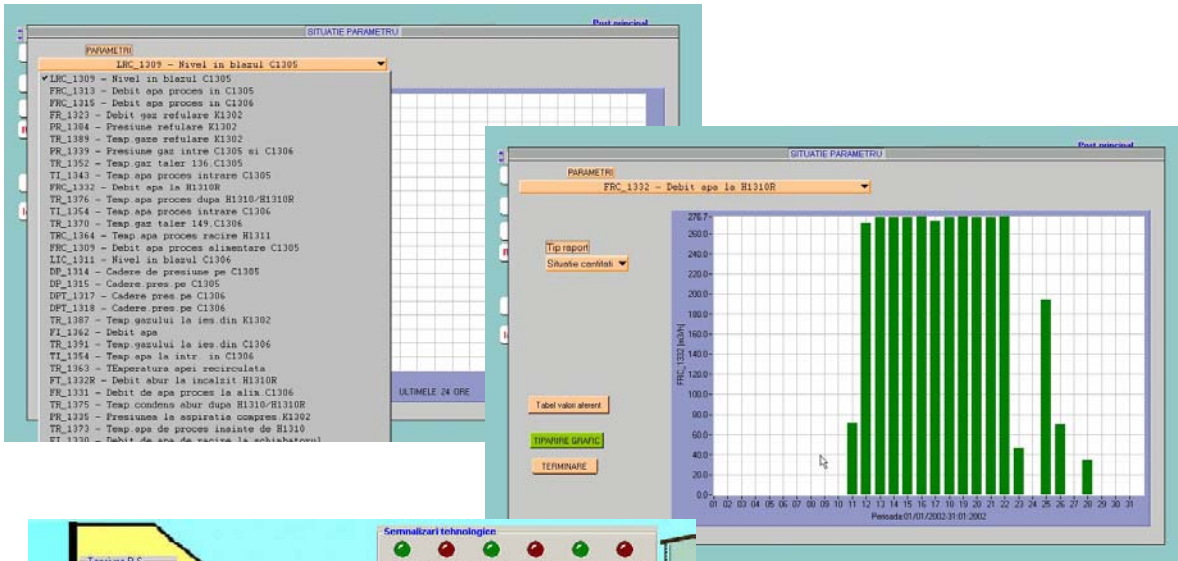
SITUATIE PARAMETRU

Post principal

PARAMETRI

LRC_1309 - Nivel in blazul C1305

✔LRC_1309 - Nivel in blazul C1305
FRC_1313 - Debit apa proces in C1305
FRC_1315 - Debit apa proces in C1306
FR_1323 - Debit gaz refulare K1302
PR_1304 - Presiune refulare K1302
TR_1389 - Temp.gaze refulare K1302
PR_1339 - Presiune gaz intre C1305 si C1306
TR_1352 - Temp.gaz taler 136.C1305
TI_1343 - Temp.apa proces intrare C1305
FRC_1332 - Debit apa la H1310R
TR_1376 - Temp.apa proces dupa H1310/H1310R
TI_1354 - Temp.apa proces intrare C1306
TR_1370 - Temp.gaz taler 149.C1306
TRC_1364 - Temp.apa proces racire H1311
FRC_1309 - Debit apa proces alimentare C1305
LIC_1311 - Nivel in blazul C1306
DP_1314 - Cadere de presiune pe C1305
DP_1315 - Cadere.pres.pe C1305
DPT_1317 - Cadere pres.pe C1306
DPT_1318 - Cadere.pres.pe C1306
TR_1387 - Temp.gazului la ies.din K1302
FI_1362 - Debit apa
TR_1391 - Temp.gazului la ies.din C1306
TI_1354 - Temp.apa la intr. in C1306
TR_1363 - TEmperatura apei recirculata
FT_1332R - Debit abur la incalzit H1310R
FR_1331 - Debit de apa proces la alim.C1306
TR_1375 - Temp condens abur dupa H1310/H1310R
PR_1335 - Presiunea la aspiratia compres K1302
TR_1373 - Temp.apa de proces inainte de H1310
FI_1330 - Debit de apa de racire la schimbatorul

ULTIMELE 24 ORE

SITUATIE PARAMETRU

Post principal

PARAMETRI

FRC_1332 - Debit apa la H1310R

Tip raport
Situatie cantitati

Tabel valori aferent

TIPARIRE GRAFIC

TERMINARE

276.7
260.0
240.0
220.0
200.0
180.0
160.0
140.0
120.0
100.0
80.0
60.0
40.0
20.0
0.0

FRC_1332 [m3/h]

01 02 03 04 05 06 07 08 09 10 11 12 13 14 15 16 17 18 19 20 21 22 23 24 25 26 27 28 29 30 31

Perioada:01/01/2002-31/01/2002

Semnalizari tehnologice

Tensiune R.S.